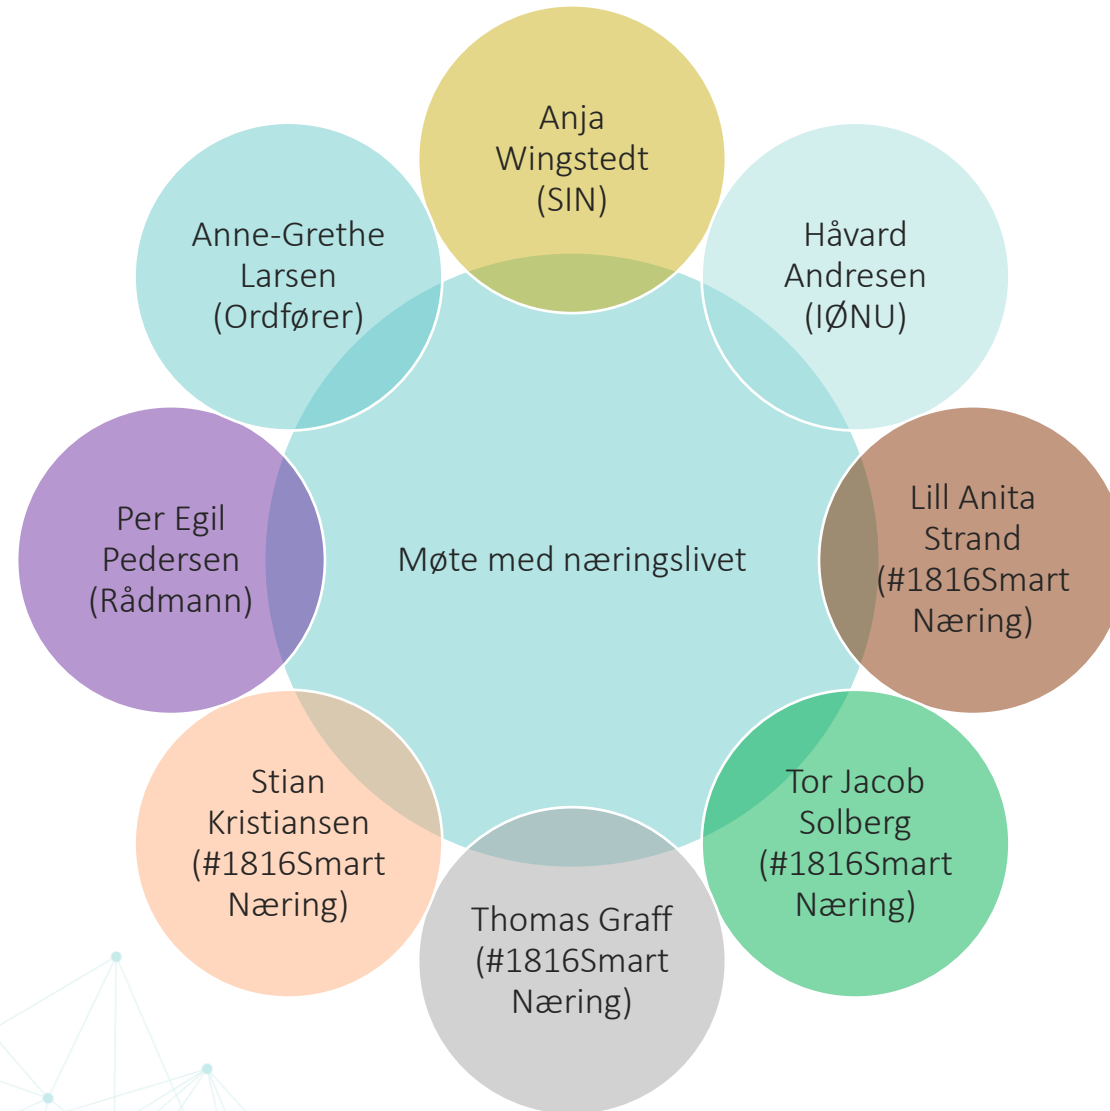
Anja Wingstedt (SIN)

Håvard Andresen (IØNU)

Lill Anita Strand (#1816Smart Næring)

Tor Jacob Solberg (#1816Smart Næring)

Thomas Graff (#1816Smart Næring)

Stian Kristiansen (#1816Smart Næring)

Per Egil Pedersen (Rådmann)

Anne-Grethe Larsen (Ordfører)

Møte med næringslivet